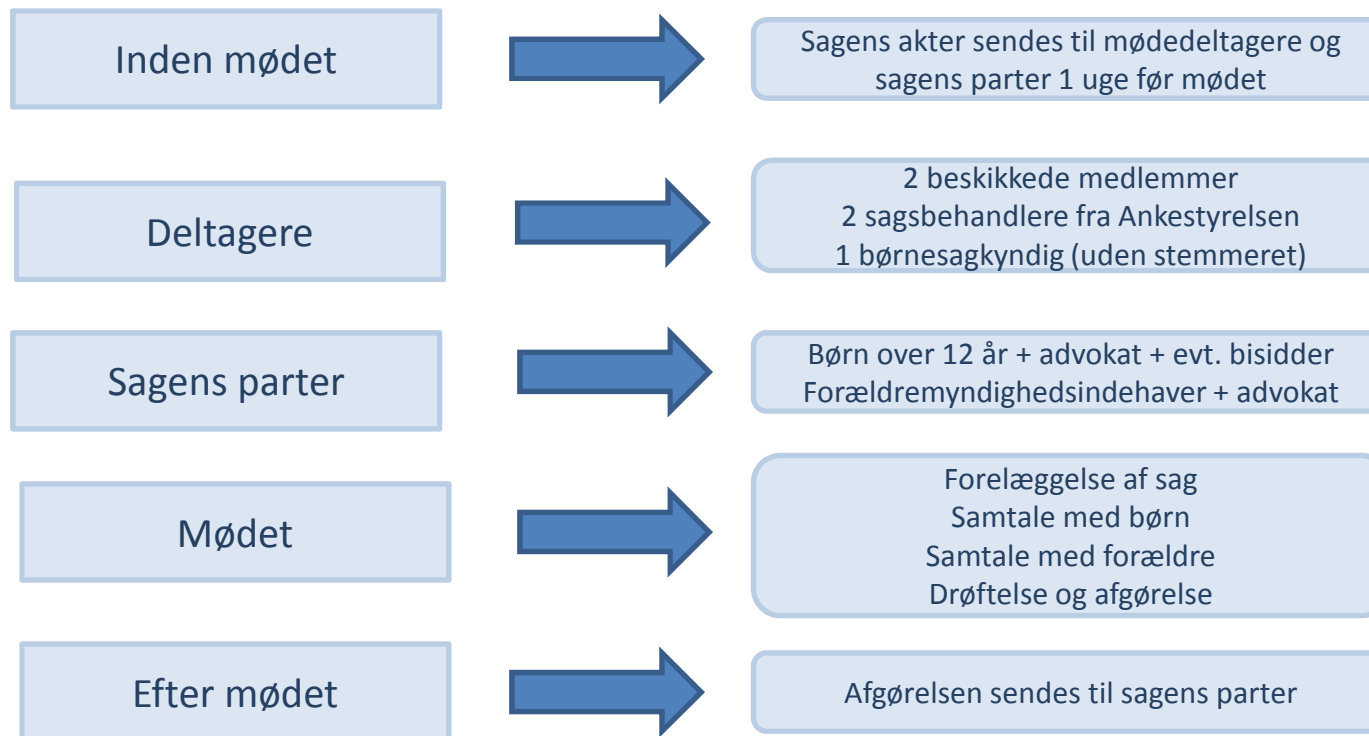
Inden mødet

Sagens akter sendes til mødedeltagere og sagens parter 1 uge før mødet

Deltagere

2 beskikkede medlemmer
2 sagsbehandlere fra Ankestyrelsen
1 børnesagkyndig (uden stemmeret)

Sagens parter

Børn over 12 år + advokat + evt. bisidder
Forældremyndighedsindehaver + advokat

Mødet

Forelæggelse af sag
Samtale med børn
Samtale med forældre
Drøftelse og afgørelse

Efter mødet

Afgørelsen sendes til sagens parter